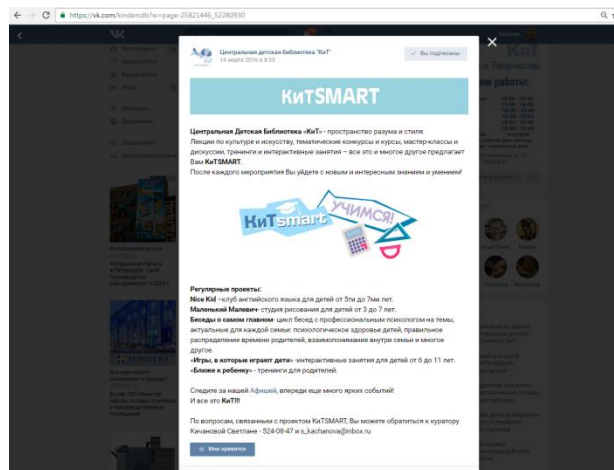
https://vk.com/kindercdb?w=page-25821446_52280930

Центральная детская библиотека "КиТ"
14 марта 2016 в 8:35

✓ Вы подписаны

КиТSMART

Центральная Детская Библиотека «КиТ» - пространство разума и стиля.
Лекции по культуре и искусству, тематические конкурсы и курсы, мастер-классы и дискуссии, тренинги и интерактивные занятия – все это и многое другое предлагает Вам КиТSMART.
После каждого мероприятия Вы уйдете с новым и интересным знанием и умением!

КиТ smart УЧИМСЯ!

Регулярные проекты:
Nice Kid –клуб английского языка для детей от 5ти до 7ми лет.
Маленький Малевич- студия рисования для детей от 3 до 7 лет.
Беседы о самом главном- цикл бесед с профессиональным психологом на темы, актуальные для каждой семьи: психологическое здоровье детей, правильное распределение времени родителей, взаимопонимание внутри семьи и многое другое.
«Игры, в которые играют дети» -интерактивные занятия для детей от 6 до 11 лет.
«Ближе к ребенку» - тренинги для родителей.

Следите за нашей Афишей, впереди еще много ярких событий!
И все это КиТ!!!

По вопросам, связанным с проектом КиТSMART, Вы можете обратиться к куратору Качановой Светлане - 524-08-47 и s_kachanova@inbox.ru

Мне нравится